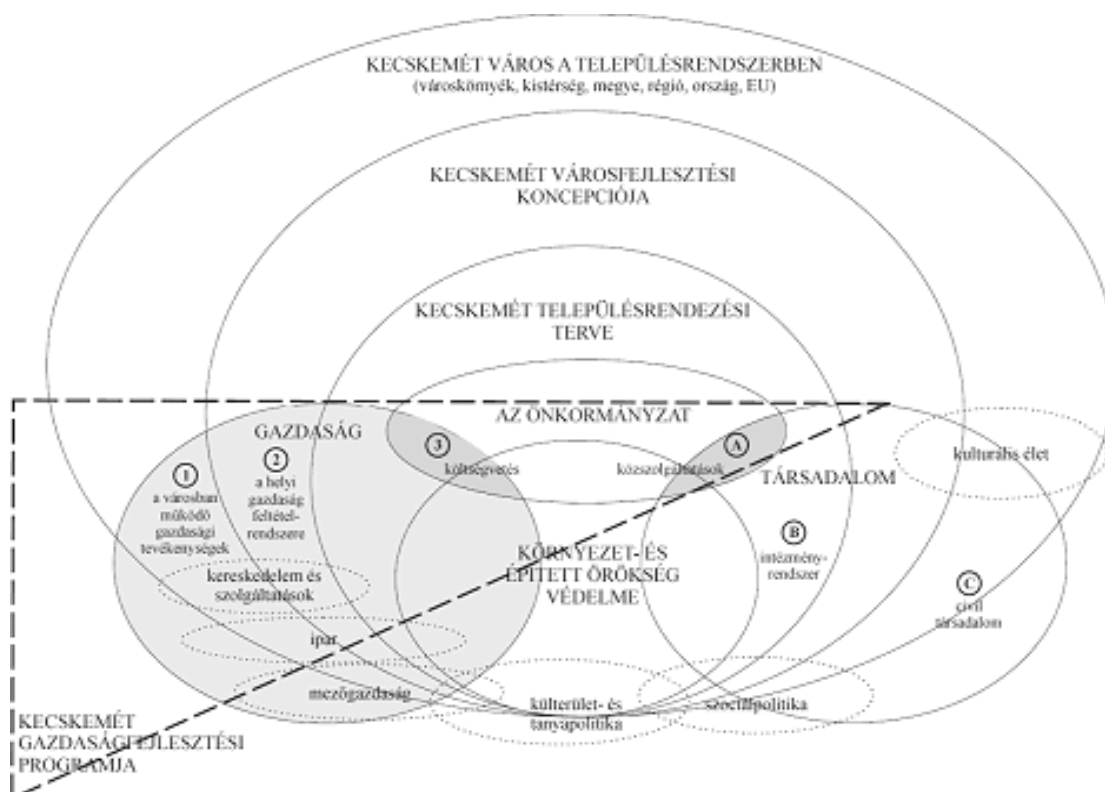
KECSKEMÉT VÁROS A TELEPÜLÉSRENDSZERBEN
(városkörnyék, kistérség, megye, régió, ország, EU)

KECSKEMÉT VÁROSFEJLESZTÉSI KONCEPCIÓJA

KECSKEMÉT TELEPÜLÉSRENDEZÉSI TERVE

AZ ÖNKORMÁNYZAT

3 költségvetés

közszolgáltatások

A

GAZDASÁG

1 a városban működő gazdasági tevékenységek

2 a helyi gazdaság feltételrendszere

kereskedelem és szolgáltatások

ipar

mezőgazdaság

KÖRNYEZET- ÉS ÉPÍTETT ÖRÖKSÉG VÉDELME

TÁRSADALOM

B intézményrendszer

C civil társadalom

kulturális élet

külterület- és tanyapolitika

szociálpolitika

KECSKEMÉT GAZDASÁGFEJLESZTÉSI PROGRAMJA